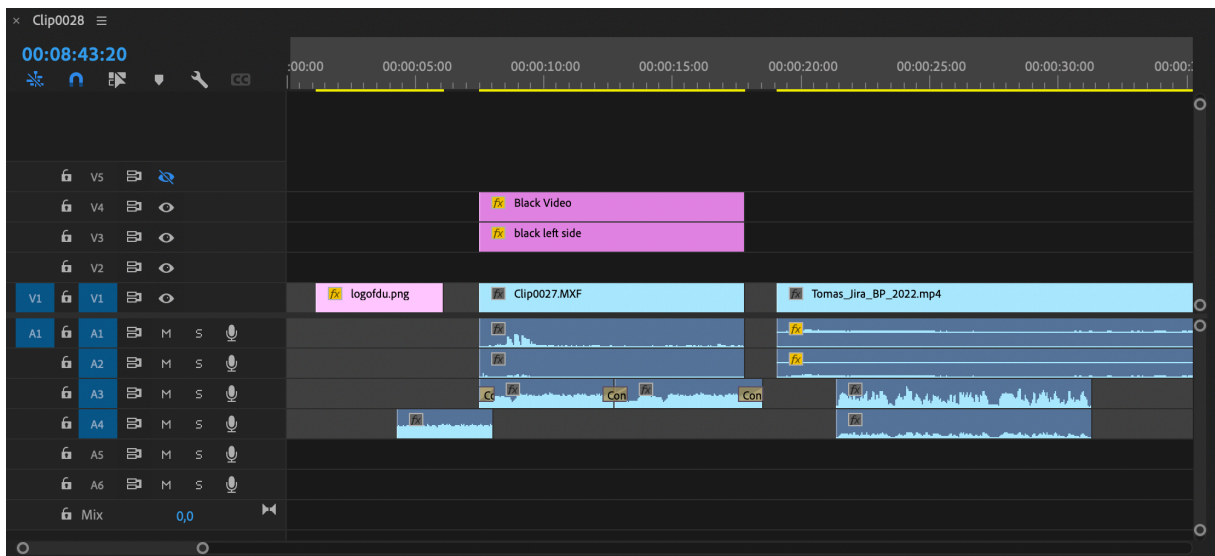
× Clip0028 ≡

00:08:43:20

CC

:00:00 00:00:05:00 00:00:10:00 00:00:15:00 00:00:20:00 00:00:25:00 00:00:30:00 00:00:3

V5
V4
V3
V2
V1 V1
A1 A1 M S
A2 M S
A3 M S
A4 M S
A5 M S
A6 M S
Mix 0,0

fx Black Video
fx black left side
fx logofdu.png
fx Clip0027.MXF
fx Tomas_Jira_BP_2022.mp4
fx
fx
fx
fx
Co fx Con fx Con
fx
fx
fx